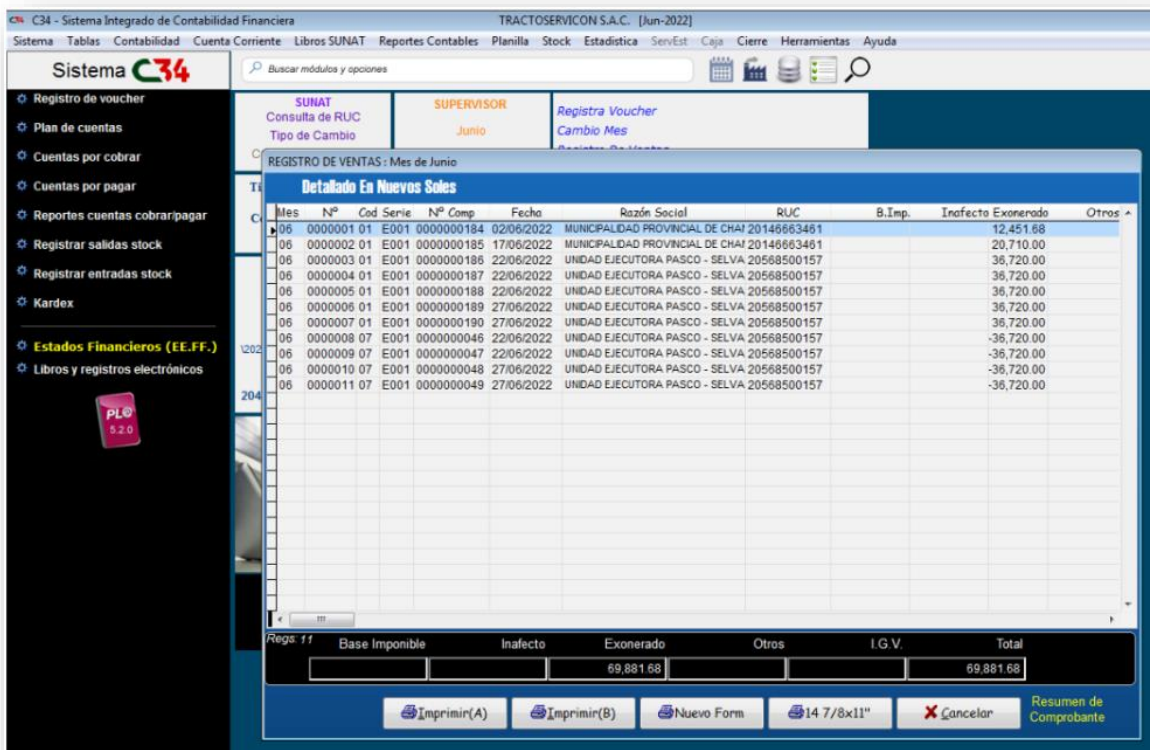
C34 - Sistema Integrado de Contabilidad Financiera TRACTOSERVICON S.A.C. [Jun-2022]

Sistema Tablas Contabilidad Cuenta Corriente Libros SUNAT Reportes Contables Planilla Stock Estadistica ServEst Caja Cierre Herramientas Ayuda

Sistema C34

Buscar módulos y opciones

Registro de voucher
Plan de cuentas
Cuentas por cobrar
Cuentas por pagar
Reportes cuentas cobrar/pagar
Registrar salidas stock
Registrar entradas stock
Kardex
Estados Financieros (EE.FF.)
Libros y registros electrónicos

PLE 5.2.0

SUNAT
Consulta de RUC
Tipo de Cambio

SUPERVISOR
Junio

Registra Voucher
Cambio Mes

REGISTRO DE VENTAS : Mes de Junio

Detallado En Nuevos Soles

| Mes | Nº | Cod | Serie | Nº Comp | Fecha | Razón Social | RUC | B.Imp. | Inafecto | Exonerado | Otros |
|---|---|---|---|---|---|---|---|---|---|---|---|
| 06 | 0000001 | 01 | E001 | 0000000184 | 02/06/2022 | MUNICIPALIDAD PROVINCIAL DE CHA | 20146663461 | | | 12,451.68 | |
| 06 | 0000002 | 01 | E001 | 0000000185 | 17/06/2022 | MUNICIPALIDAD PROVINCIAL DE CHA | 20146663461 | | | 20,710.00 | |
| 06 | 0000003 | 01 | E001 | 0000000186 | 22/06/2022 | UNIDAD EJECUTORA PASCO - SELVA | 20568500157 | | | 36,720.00 | |
| 06 | 0000004 | 01 | E001 | 0000000187 | 22/06/2022 | UNIDAD EJECUTORA PASCO - SELVA | 20568500157 | | | 36,720.00 | |
| 06 | 0000005 | 01 | E001 | 0000000188 | 22/06/2022 | UNIDAD EJECUTORA PASCO - SELVA | 20568500157 | | | 36,720.00 | |
| 06 | 0000006 | 01 | E001 | 0000000189 | 27/06/2022 | UNIDAD EJECUTORA PASCO - SELVA | 20568500157 | | | 36,720.00 | |
| 06 | 0000007 | 01 | E001 | 0000000190 | 27/06/2022 | UNIDAD EJECUTORA PASCO - SELVA | 20568500157 | | | 36,720.00 | |
| 06 | 0000008 | 07 | E001 | 0000000046 | 22/06/2022 | UNIDAD EJECUTORA PASCO - SELVA | 20568500157 | | | -36,720.00 | |
| 06 | 0000009 | 07 | E001 | 0000000047 | 22/06/2022 | UNIDAD EJECUTORA PASCO - SELVA | 20568500157 | | | -36,720.00 | |
| 06 | 0000010 | 07 | E001 | 0000000048 | 27/06/2022 | UNIDAD EJECUTORA PASCO - SELVA | 20568500157 | | | -36,720.00 | |
| 06 | 0000011 | 07 | E001 | 0000000049 | 27/06/2022 | UNIDAD EJECUTORA PASCO - SELVA | 20568500157 | | | -36,720.00 | |

Regs: 11

| Base Imponible | Inafecto | Exonerado | Otros | I.G.V. | Total |
|---|---|---|---|---|---|
| | | 69,881.68 | | | 69,881.68 |

Imprimir(A) Imprimir(B) Nuevo Form 14 7/8x11" Cancelar Resumen de Comprobante